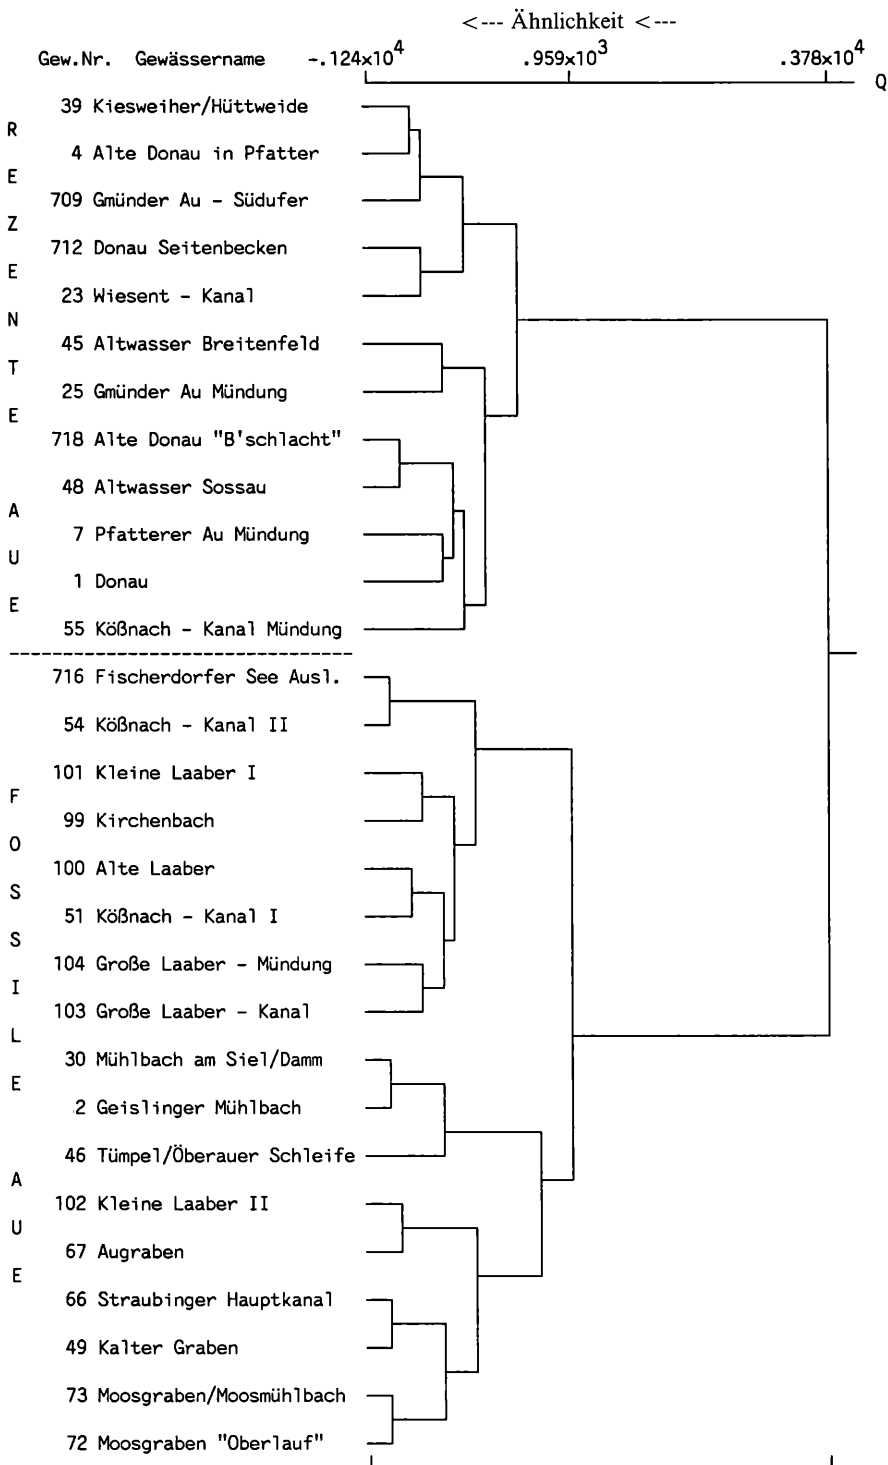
<--- Ähnlichkeit <---

Gew.Nr. Gewässername $-.124 \times 10^4$ $.959 \times 10^3$ $.378 \times 10^4$ Q

R E Z E N T E A U E

39 Kiesweiher/Hüttweide
4 Alte Donau in Pfatter
709 Gmünder Au - Südufer
712 Donau Seitenbecken
23 Wiesent - Kanal
45 Altwasser Breitenfeld
25 Gmünder Au Mündung
718 Alte Donau "B'schlacht"
48 Altwasser Sossau
7 Pfatterer Au Mündung
1 Donau
55 Kößnach - Kanal Mündung

F O S S I L E A U E

716 Fischerdorfer See Ausl.
54 Kößnach - Kanal II
101 Kleine Laaber I
99 Kirchenbach
100 Alte Laaber
51 Kößnach - Kanal I
104 Große Laaber - Mündung
103 Große Laaber - Kanal
30 Mühlbach am Siel/Damm
2 Geislinger Mühlbach
46 Tümpel/Öberauer Schleife
102 Kleine Laaber II
67 Augraben
66 Straubinger Hauptkanal
49 Kalter Graben
73 Moosgraben/Moosmühlbach
72 Moosgraben "Oberlauf"